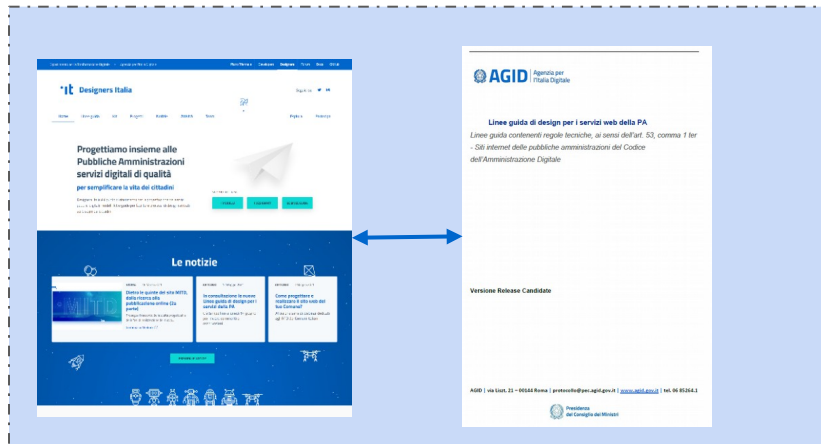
Designers Italia

Progettiamo insieme alle Pubbliche Amministrazioni servizi digitali di qualità

per semplificare la vita dei cittadini

Le notizie

Dietro le quinte del sito MITD, dalla ricerca alla pubblicazione online (2a parte)

In consultazione le nuove Linee guida di design per i servizi della PA

Come progettare e realizzare il sito web del tuo Comune?

AGID | Agenzia per l'Italia Digitale

Linee guida di design per i servizi web della PA

Linee guida contenenti regole tecniche, ai sensi dell'art. 53, comma 1 ter - Siti internet delle pubbliche amministrazioni del Codice dell'Amministrazione Digitale

Versione Release Candidate

AGID | via Liszt, 21 – 00144 Roma | protocollo@pec.agid.gov.it | www.agid.gov.it | tel. 06 85264.1

Presidenza del Consiglio dei Ministri